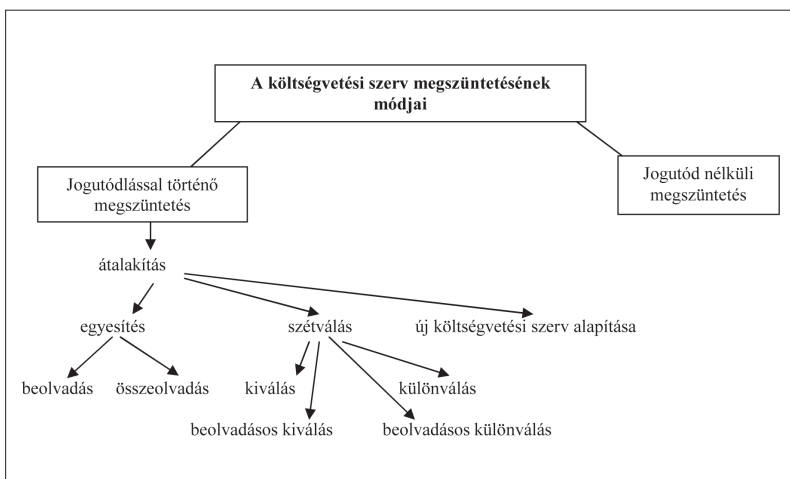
A költségvetési szerv megszüntetésének módjai

Jogutódlással történő megszüntetés

Jogutód nélküli megszüntetés

átalakítás

egyesítés

szétválás

új költségvetési szerv alapítása

beolvadás

összeolvadás

kiválás

különválás

beolvadásos kiválás

beolvadásos különválás